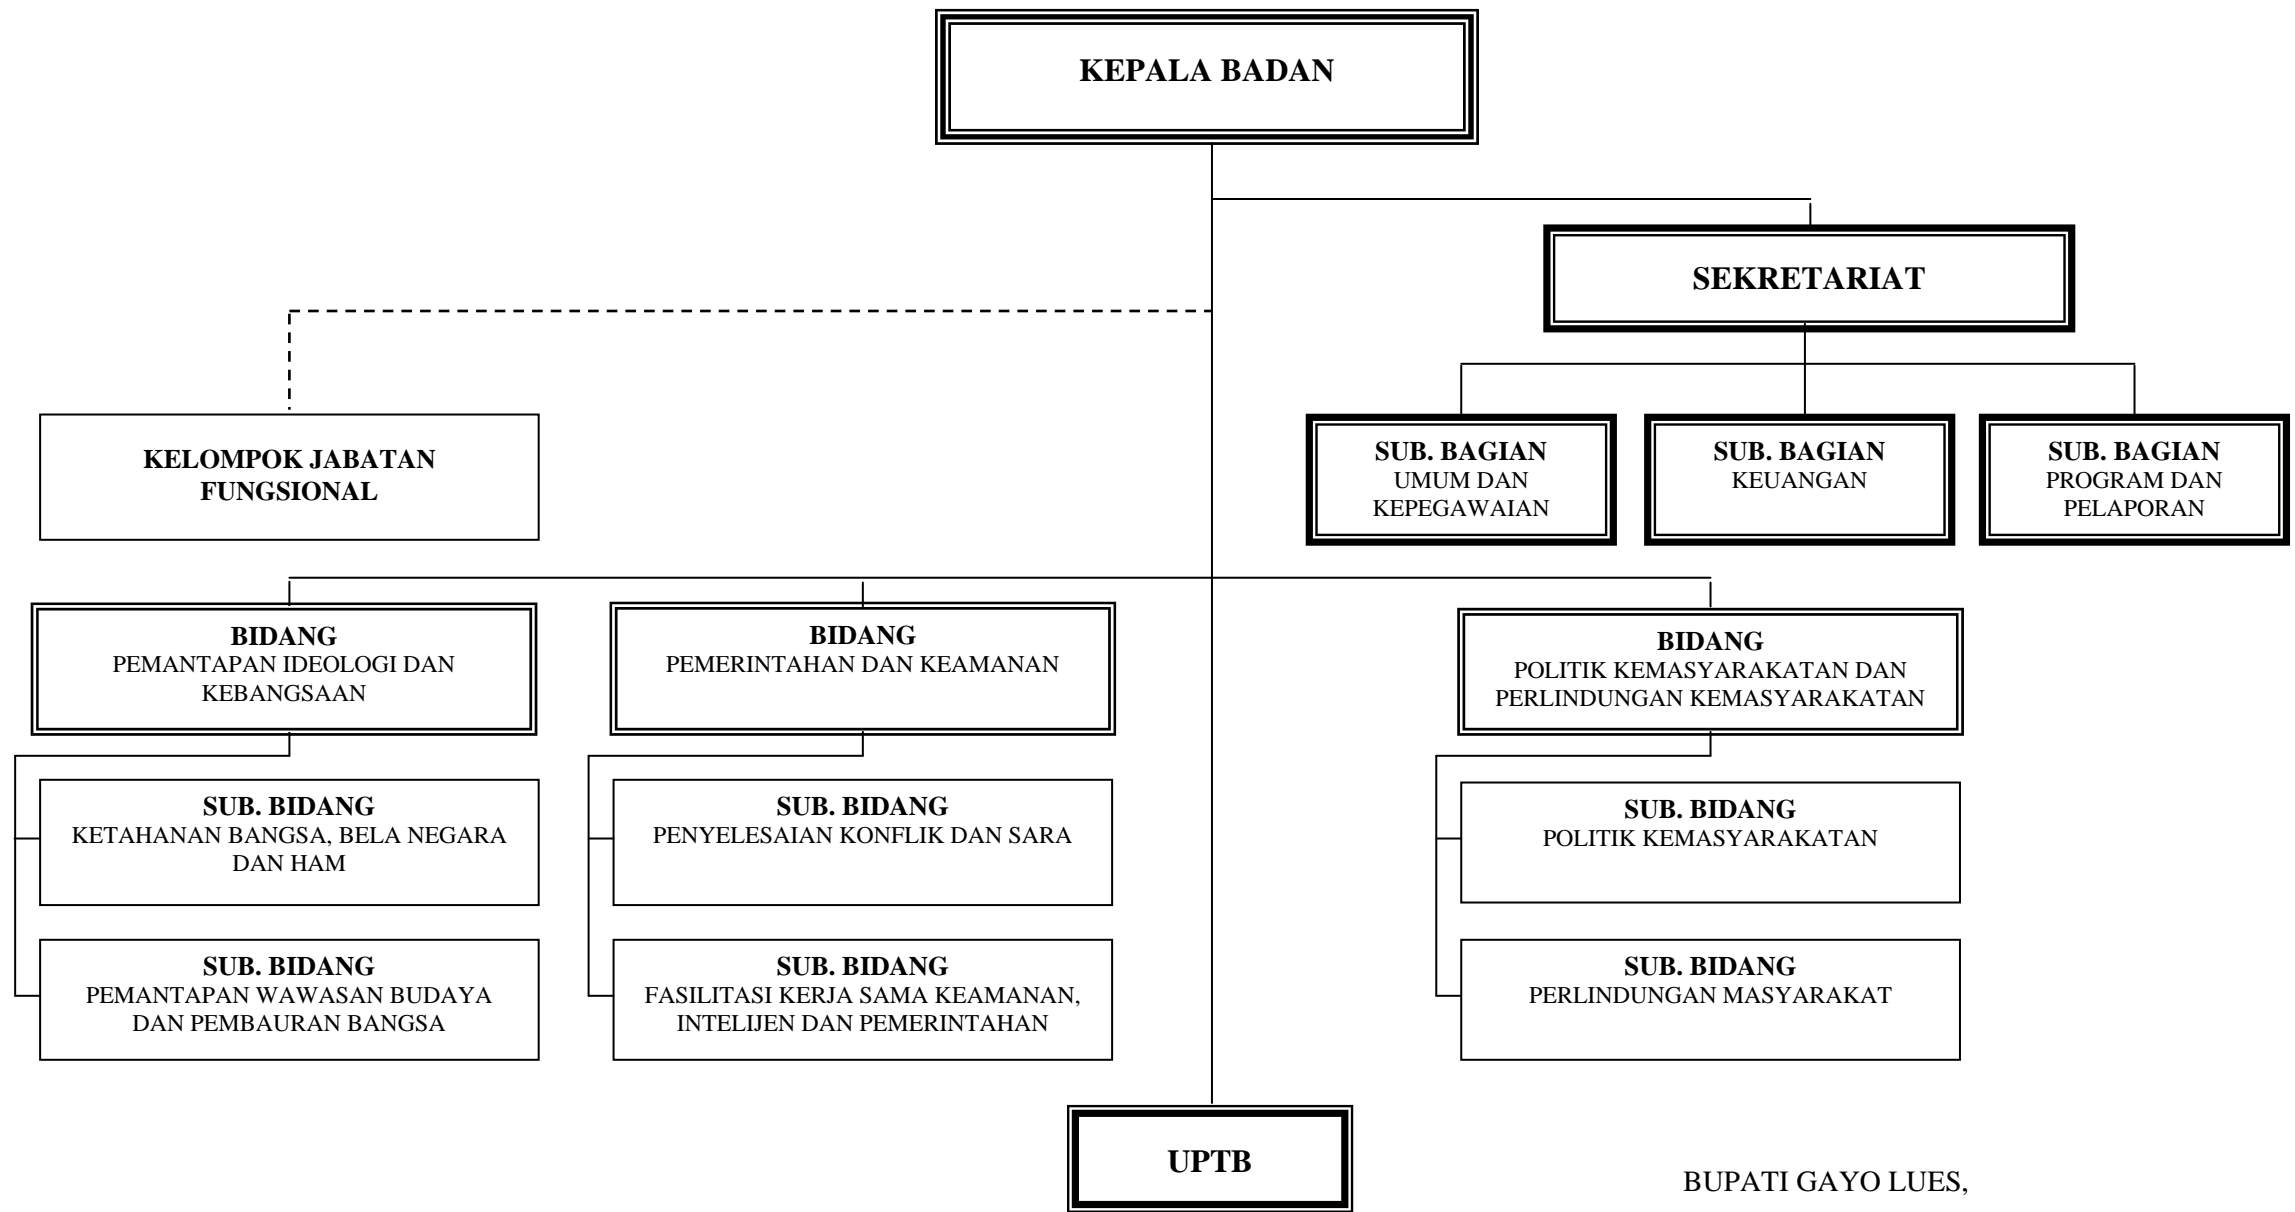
KEPALA BADAN

SEKRETARIAT

KELOMPOK JABATAN FUNGSIONAL

SUB. BAGIAN
UMUM DAN KEPEGAWAIAN

SUB. BAGIAN
KEUANGAN

SUB. BAGIAN
PROGRAM DAN PELAPORAN

BIDANG
PEMANTAPAN IDEOLOGI DAN KEBANGSAAN

BIDANG
PEMERINTAHAN DAN KEAMANAN

BIDANG
POLITIK KEMASYARAKATAN DAN PERLINDUNGAN KEMASYARAKATAN

SUB. BIDANG
KETAHANAN BANGSA, BELA NEGARA DAN HAM

SUB. BIDANG
PENYELESAIAN KONFLIK DAN SARA

SUB. BIDANG
POLITIK KEMASYARAKATAN

SUB. BIDANG
PEMANTAPAN WAWASAN BUDAYA DAN PEMBAURAN BANGSA

SUB. BIDANG
FASILITASI KERJA SAMA KEAMANAN, INTELIJEN DAN PEMERINTAHAN

SUB. BIDANG
PERLINDUNGAN MASYARAKAT

UPTB

BUPATI GAYO LUES,